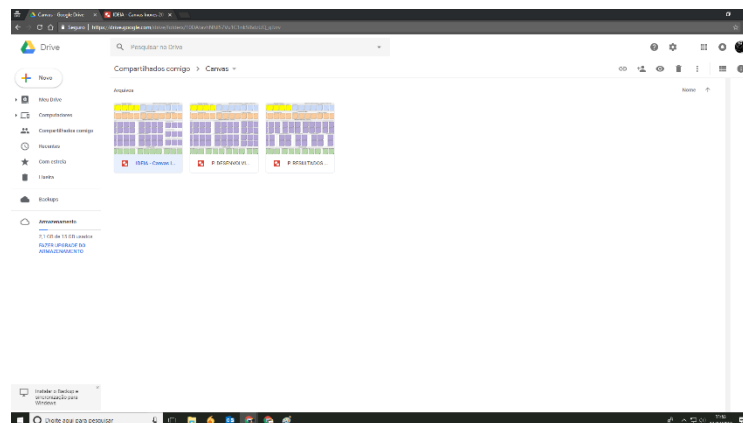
Canvas - Google Drive ×
IDEIA - Canvas Irmaos 20 ×
Seguro | https://drive.google.com/drive/folders/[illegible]
Drive
Pesquisar no Drive
Novo
Meu Drive
Computadores
Compartilhados comigo
Recentes
Com estrela
Lixeira
Backups
Armazenamento
2,1 GB de 15 GB usados
FAZER UPGRADE DO ARMAZENAMENTO
Compartilhados comigo > Canvas
Arquivos
Nome ↑
IDEIA - Canvas I...
P. DESENVOLVI...
P. RESULTADOS...
Instalar o Backup e sincronização para Windows
Digite aqui para pesquisar